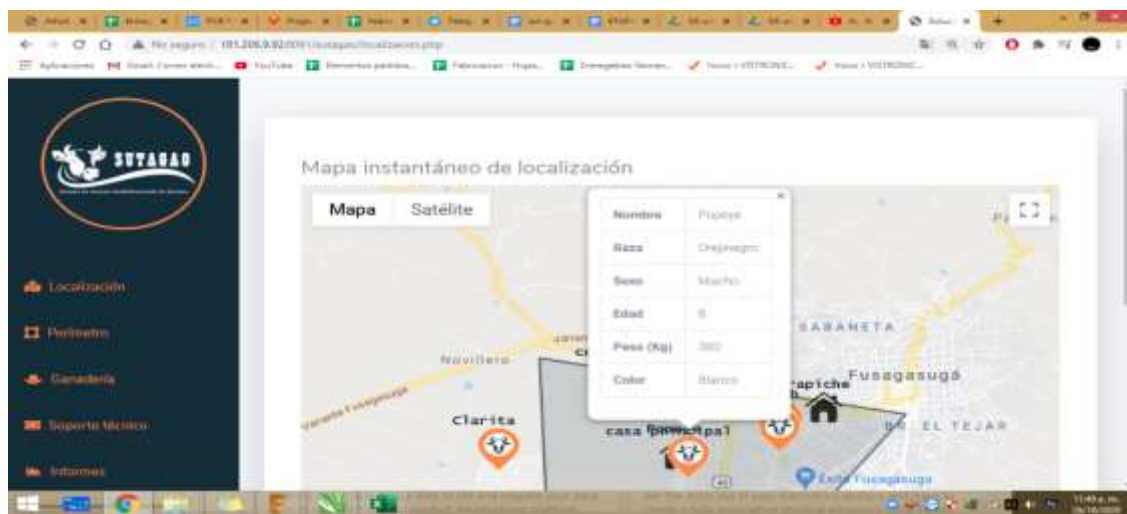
No seguro | 181.206.9.92:8091/sutagao/localizacion.php

Aplicaciones

SUTAGAO

Localización

Perímetro

Ganadería

Soporte técnico

Informes

Mapa instantáneo de localización

Mapa Satélite

| Nombre | Popeye |
|---|---|
| Raza | Orejinegro |
| Sexo | Macho |
| Edad | 8 |
| Peso (Kg) | 300 |
| Color | Blanco |

Novillero

SABANETA

Fusagasugá

Trapiche

Clarita

casa principal

EL TEJAR

Éxito Fusagasugá